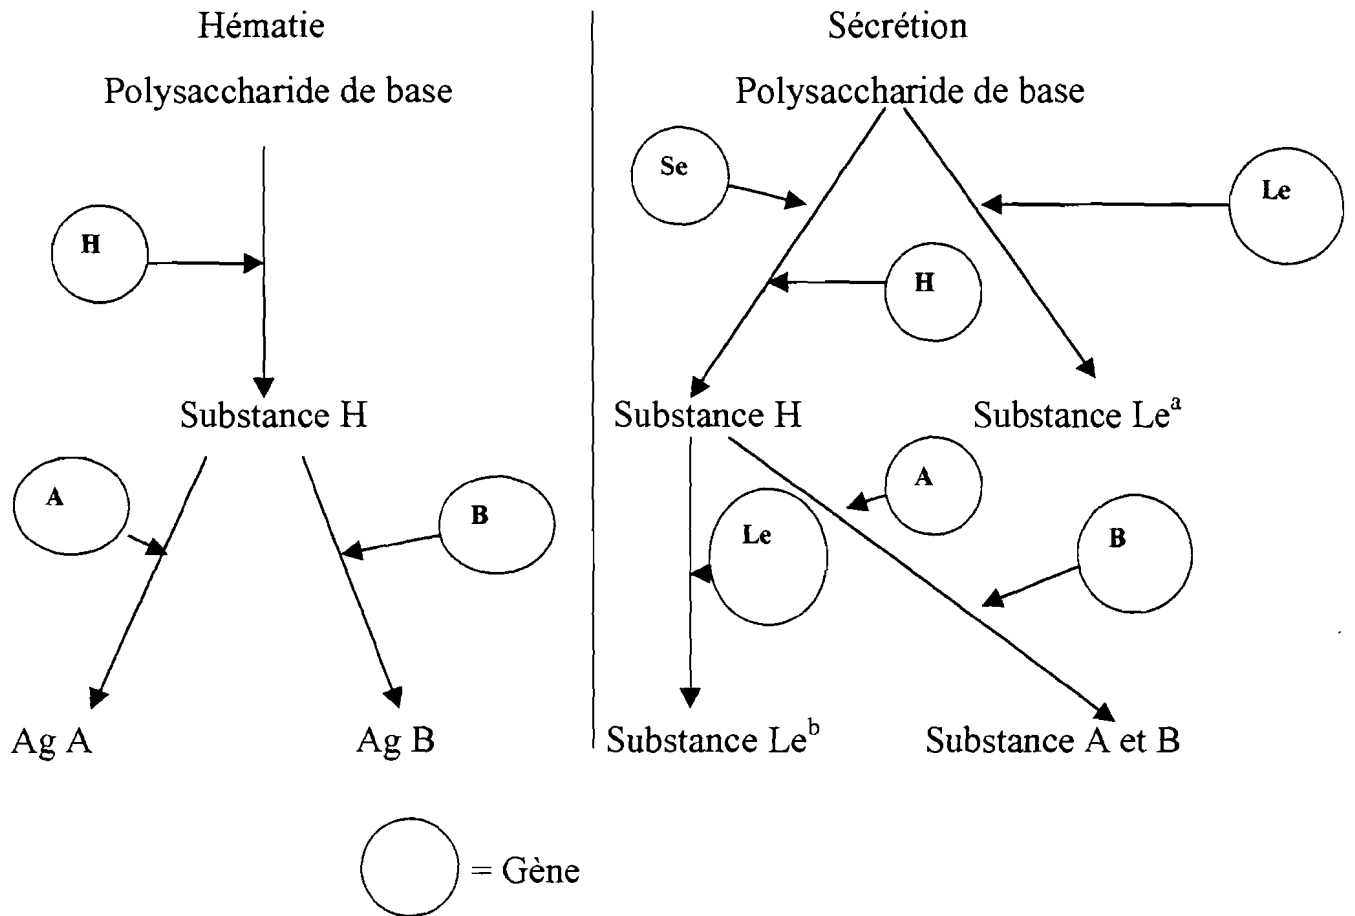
Hématie

Polysaccharide de base

H

Substance H

A

B

Ag A

Ag B

Sécrétion

Polysaccharide de base

Se

Le

H

Substance H

Substance Le$^{a}$

A

Le

B

Substance Le$^{b}$

Substance A et B

= Gène